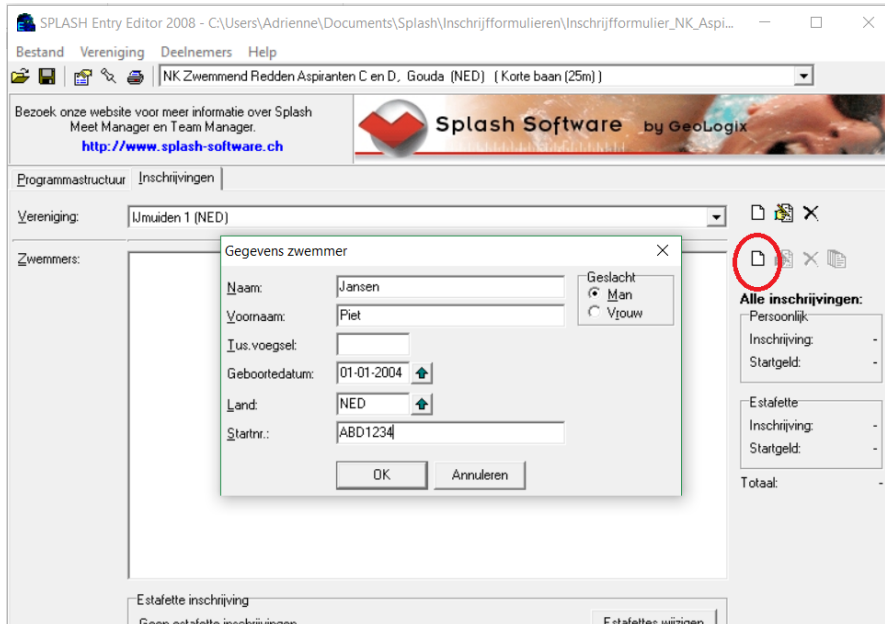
SPLASH Entry Editor 2008 - C:\Users\Adrienne\Documents\Splash\Inschrijfformulieren\Inschrijfformulier_NK_Aspi...

Bestand Vereniging Deelnemers Help

NK Zwemmend Redden Aspiranten C en D, Gouda (NED) ( Korte baan (25m) )

Bezoek onze website voor meer informatie over Splash Meet Manager en Team Manager.
http://www.splash-software.ch

Splash Software by GeoLogix

Programmastructuur Inschrijvingen

Vereniging: IJmuiden 1 (NED)

Zwemmers:

Gegevens zwemmer

Naam: Jansen
Voornaam: Piet
Tus.voegsel:
Geboortedatum: 01-01-2004
Land: NED
Startnr.: ABD1234

Geslacht
Man
Vrouw

OK Annuleren

Alle inschrijvingen:
Persoonlijk
Inschrijving: -
Startgeld: -

Estafette
Inschrijving: -
Startgeld: -

Totaal: -

Estafette inschrijving
Geen estafette inschrijvingen
Estafettes wijzigen